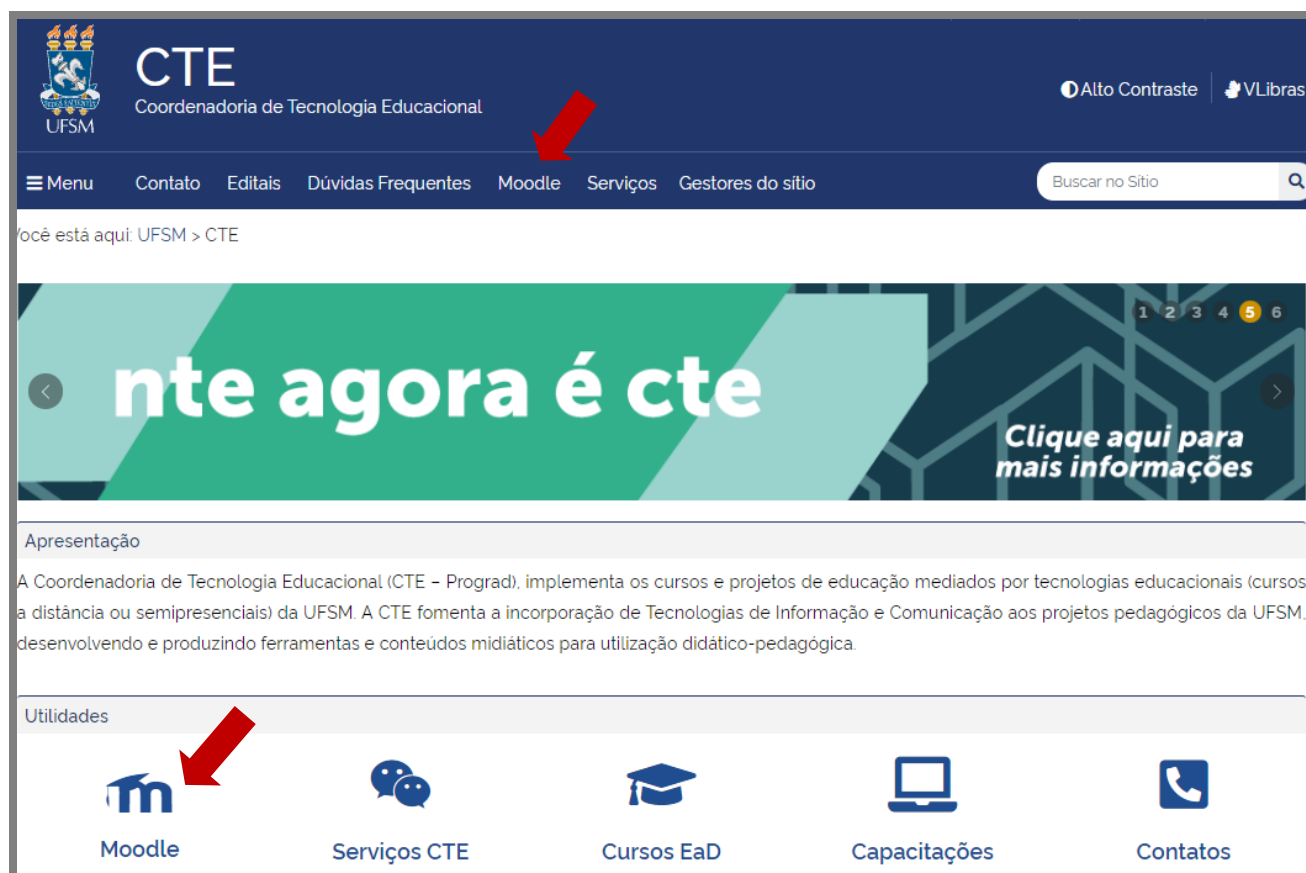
UFSM

CTE
Coordenadoria de Tecnologia Educacional

Alto Contraste | VLibras

Menu Contato Editais Dúvidas Frequentes Moodle Serviços Gestores do sítio

Buscar no Sítio

ocê está aqui: UFSM > CTE

1 2 3 4 5 6

nte agora é cte

Clique aqui para mais informações

Apresentação

A Coordenadoria de Tecnologia Educacional (CTE – Prograd), implementa os cursos e projetos de educação mediados por tecnologias educacionais (cursos a distância ou semipresenciais) da UFSM. A CTE fomenta a incorporação de Tecnologias de Informação e Comunicação aos projetos pedagógicos da UFSM, desenvolvendo e produzindo ferramentas e conteúdos midiáticos para utilização didático-pedagógica.

Utilidades

Moodle

Serviços CTE

Cursos EaD

Capacitações

Contatos